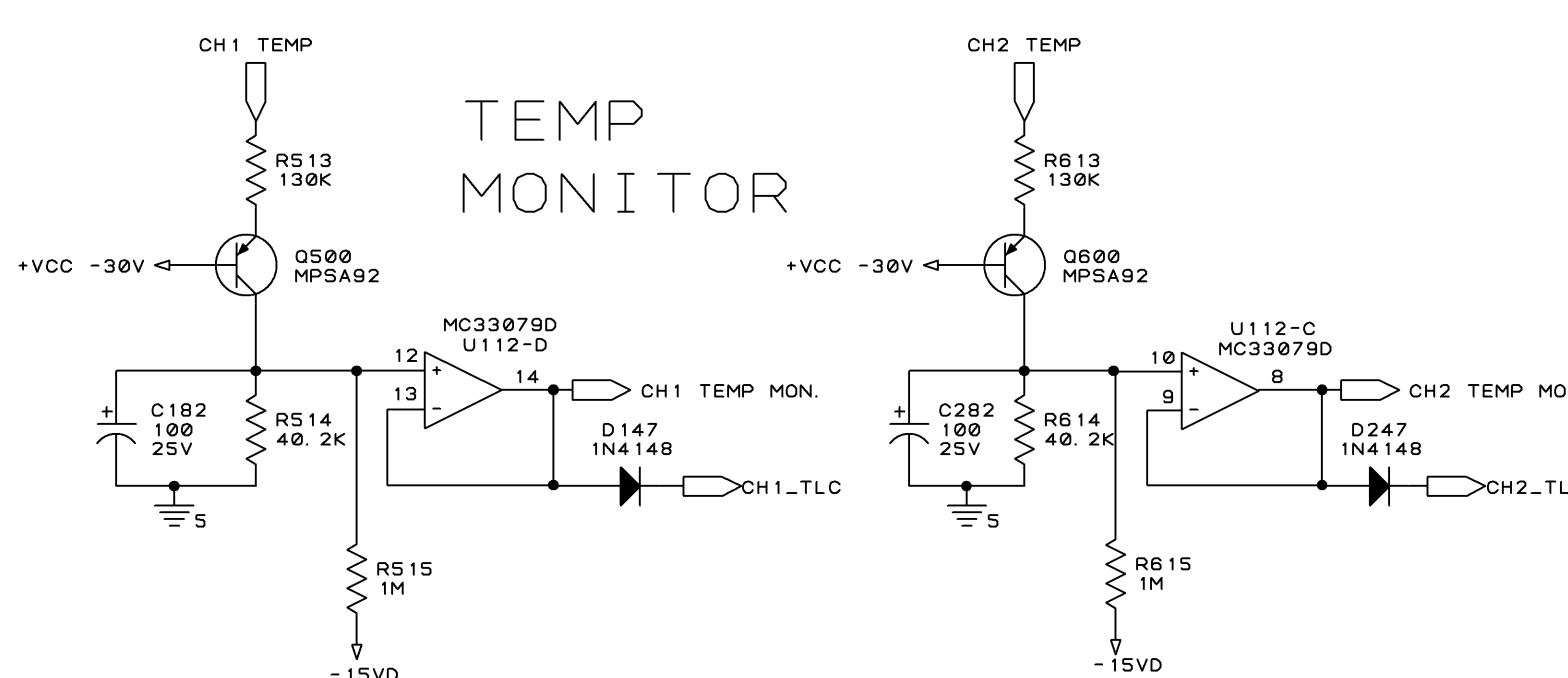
CH1 TEMP

TEMP MONITOR

R513 130K

+VCC -30V

Q500 MPSA92

MC33079D U112-D

12 + 13 − 14

CH1 TEMP MON.

C182 100 25V

R514 40.2K

D147 1N4148

CH1_TLC

5

R515 1M

-15VD

CH2 TEMP

R613 130K

+VCC -30V

Q600 MPSA92

U112-C MC33079D

10 + 9 − 8

CH2 TEMP MO

C282 100 25V

R614 40.2K

D247 1N4148

CH2_TL

5

R615 1M

-15VD